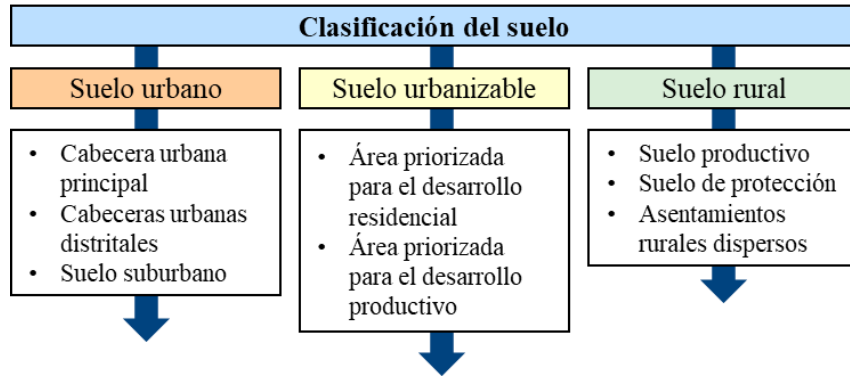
Clasificación del suelo

Suelo urbano

- Cabecera urbana principal
- Cabeceras urbanas distritales
- Suelo suburbano

Suelo urbanizable

- Área priorizada para el desarrollo residencial
- Área priorizada para el desarrollo productivo

Suelo rural

- Suelo productivo
- Suelo de protección
- Asentamientos rurales dispersos